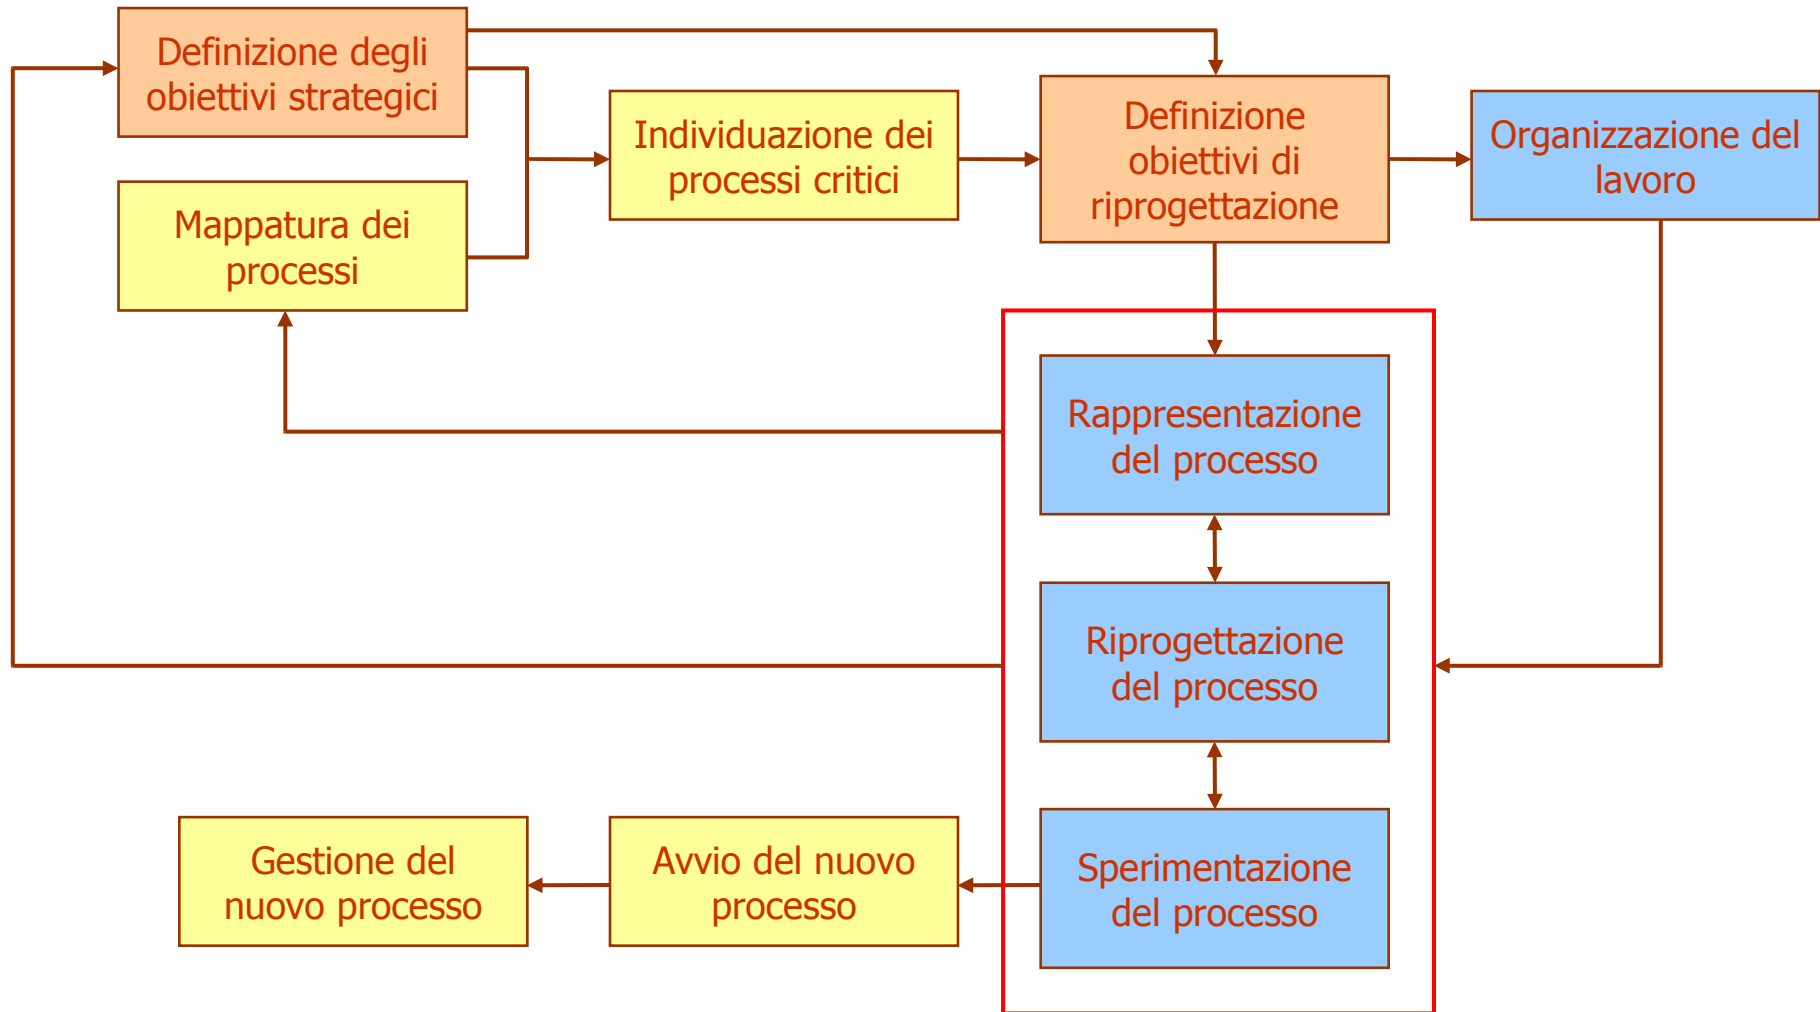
Definizione degli obiettivi strategici

Mappatura dei processi

Individuazione dei processi critici

Definizione obiettivi di riprogettazione

Organizzazione del lavoro

Rappresentazione del processo

Riprogettazione del processo

Sperimentazione del processo

Avvio del nuovo processo

Gestione del nuovo processo